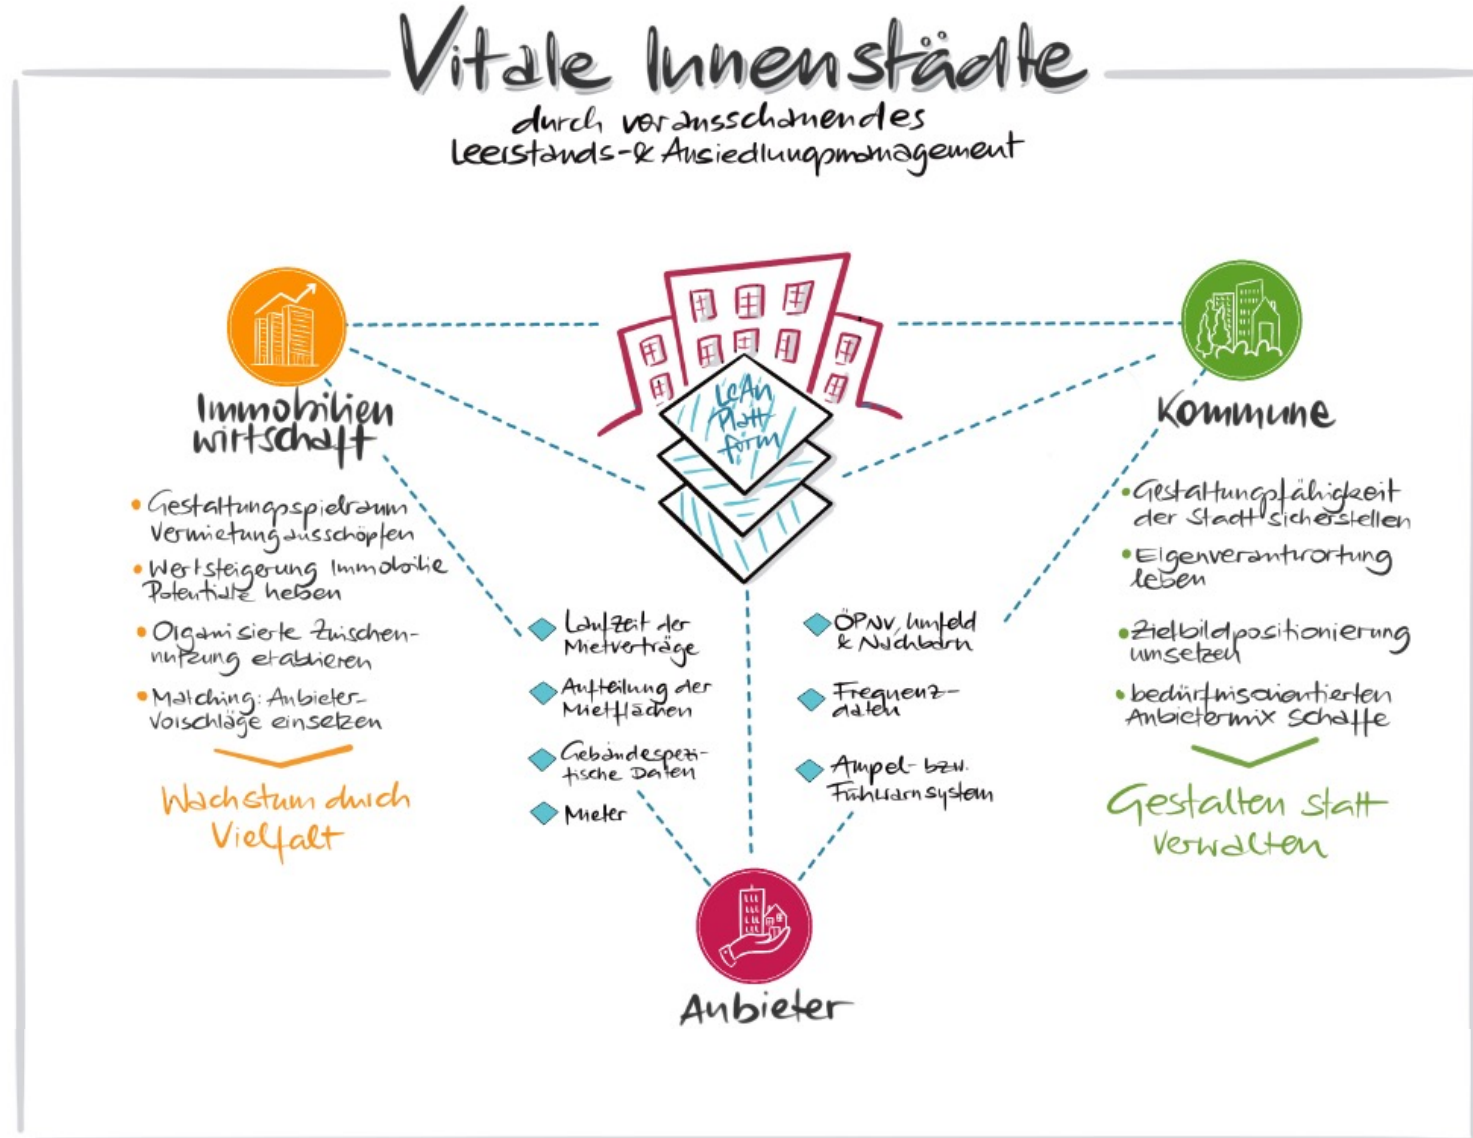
Vitale Innenstädte

durch vorausschauendes Leerstands- & Ansiedlungsmanagement

LeAn Plattform

Immobilien wirtschaft

• Gestaltungsspielraum Vermietung ausschöpfen
• Wertsteigerung Immobilie Potentiale heben
• Organisierte Zwischennutzung etablieren
• Matching: Anbieter-Vorschläge einsetzen

Wachstum durch Vielfalt

Kommune

• Gestaltungsfähigkeit der Stadt sicherstellen
• Eigenverantwortung leben
• Zielbildpositionierung umsetzen
• bedürfnisorientierten Anbietermix schaffen

Gestalten statt verwalten

Laufzeit der Mietverträge
Aufteilung der Mietflächen
Gebäudespezifische Daten
Mieter

ÖPNV, Umfeld & Nachbarn
Frequenzdaten
Ampel- bzw. Führungssystem

Anbieter